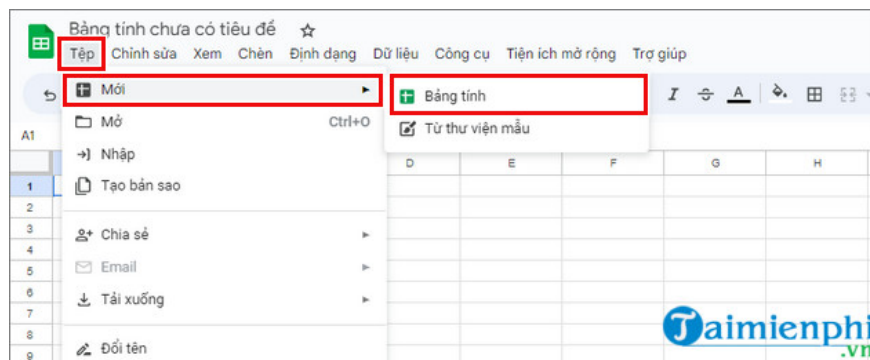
Bảng tính chưa có tiêu đề ☆
Tệp Chỉnh sửa Xem Chèn Định dạng Dữ liệu Công cụ Tiện ích mở rộng Trợ giúp

Mới
Mở Ctrl+O
Nhập
Tạo bản sao
Chia sẻ
Email
Tải xuống
Đổi tên

Bảng tính
Từ thư viện mẫu

A1
D E F G H
1
2
3
4
5
6
7
8
9

Taimienphi
.vn